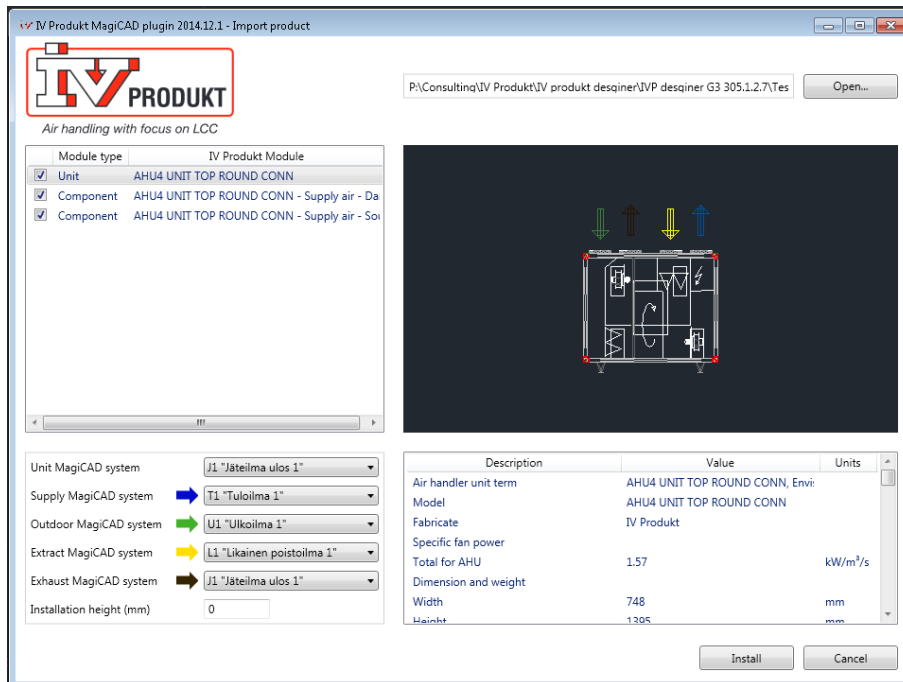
IV Produkt MagiCAD plugin 2014.12.1 - Import product

IV PRODUKT
Air handling with focus on LCC

P:\Consulting\IV Produkt\IV produkt desginer\IVP desginer G3 305.1.2.7\Tes

Open...

| Module type | IV Produkt Module |
|---|---|
| Unit | AHU4 UNIT TOP ROUND CONN |
| Component | AHU4 UNIT TOP ROUND CONN - Supply air - Da |
| Component | AHU4 UNIT TOP ROUND CONN - Supply air - Sou |

III

Unit MagiCAD system J1 "Jäteilma ulos 1"
Supply MagiCAD system T1 "Tuloilma 1"
Outdoor MagiCAD system U1 "Ulkoilma 1"
Extract MagiCAD system L1 "Likainen poistoilma 1"
Exhaust MagiCAD system J1 "Jäteilma ulos 1"
Installation height (mm) 0

| Description | Value | Units |
|---|---|---|
| Air handler unit term | AHU4 UNIT TOP ROUND CONN, Envi: | |
| Model | AHU4 UNIT TOP ROUND CONN | |
| Fabricate | IV Produkt | |
| Specific fan power | | |
| Total for AHU | 1.57 | kW/m$^3$/s |
| Dimension and weight | | |
| Width | 748 | mm |
| Height | 1395 | mm |

Install
Cancel